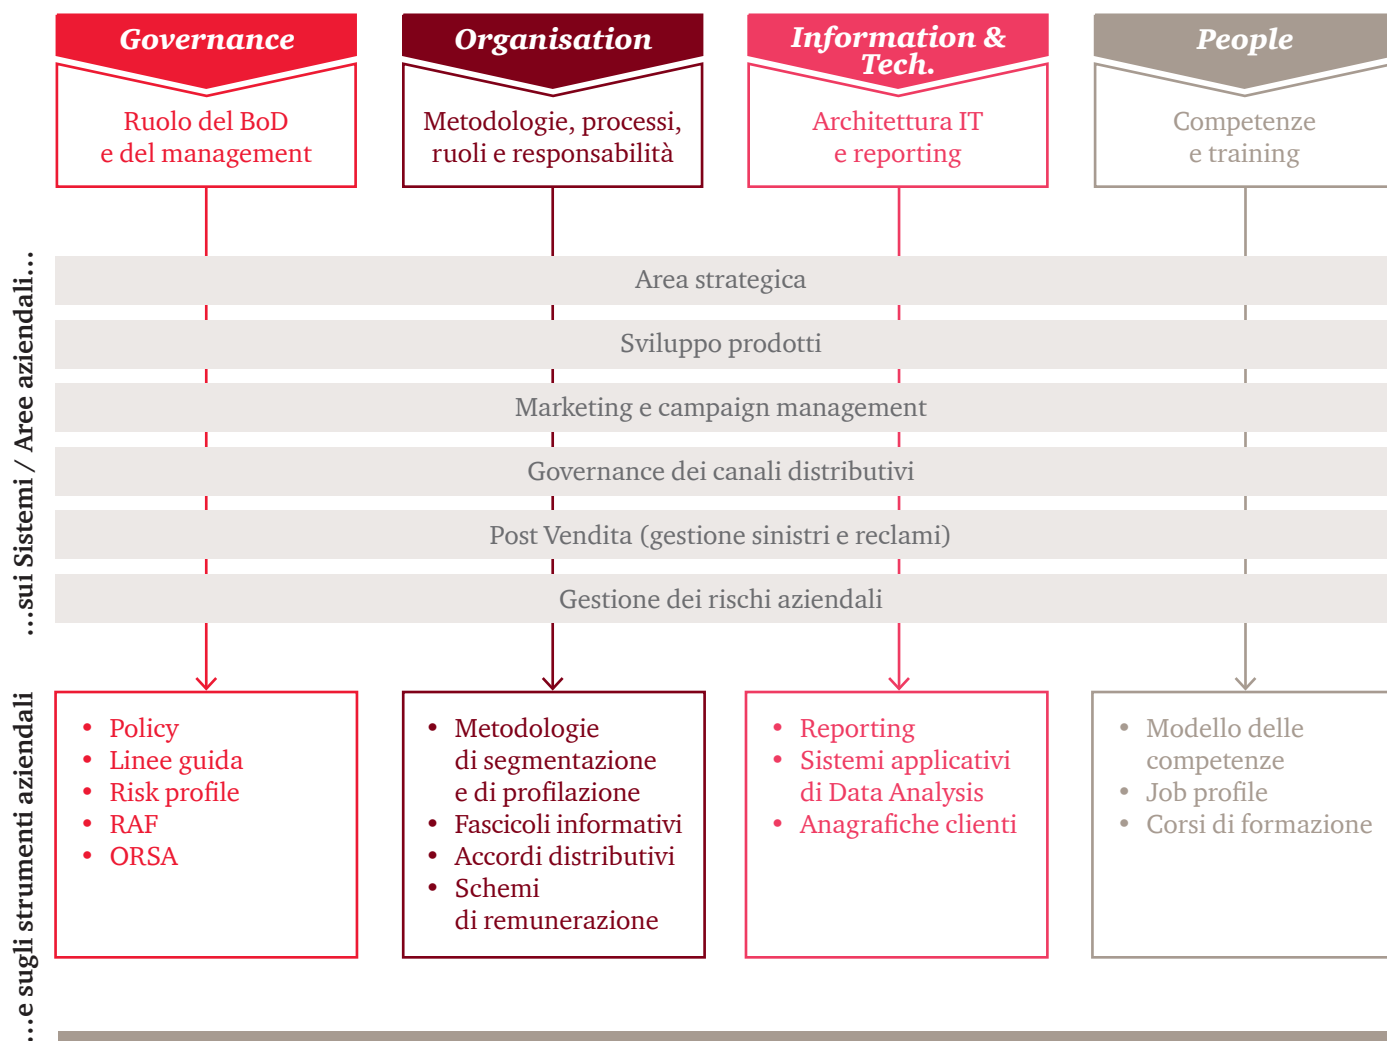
Governance

Ruolo del BoD e del management

Organisation

Metodologie, processi, ruoli e responsabilità

Information & Tech.

Architettura IT e reporting

People

Competenze e training

...sui Sistemi / Aree aziendali...

Area strategica

Sviluppo prodotti

Marketing e campaign management

Governance dei canali distributivi

Post Vendita (gestione sinistri e reclami)

Gestione dei rischi aziendali

...e sugli strumenti aziendali

- Policy
- Linee guida
- Risk profile
- RAF
- ORSA

- Metodologie di segmentazione e di profilazione
- Fascicoli informativi
- Accordi distributivi
- Schemi di remunerazione

- Reporting
- Sistemi applicativi di Data Analysis
- Anagrafiche clienti

- Modello delle competenze
- Job profile
- Corsi di formazione